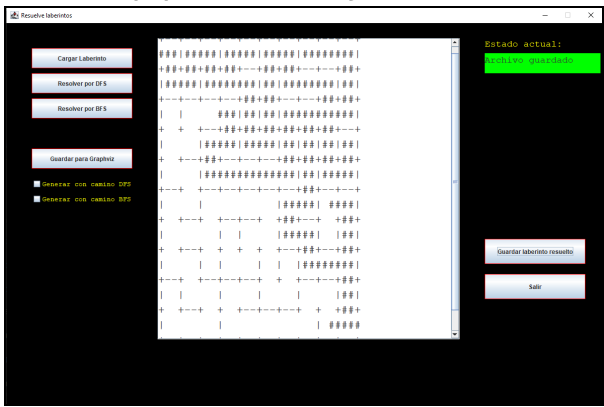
Resuelve laberintos

Cargar Laberinto

Resolver por DFS

Resolver por BFS

Guardar para Graphviz

Generar con camino DFS

Generar con camino BFS

Estado actual:

Archivo guardado

Guardar laberinto resuelto

Salir

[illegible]